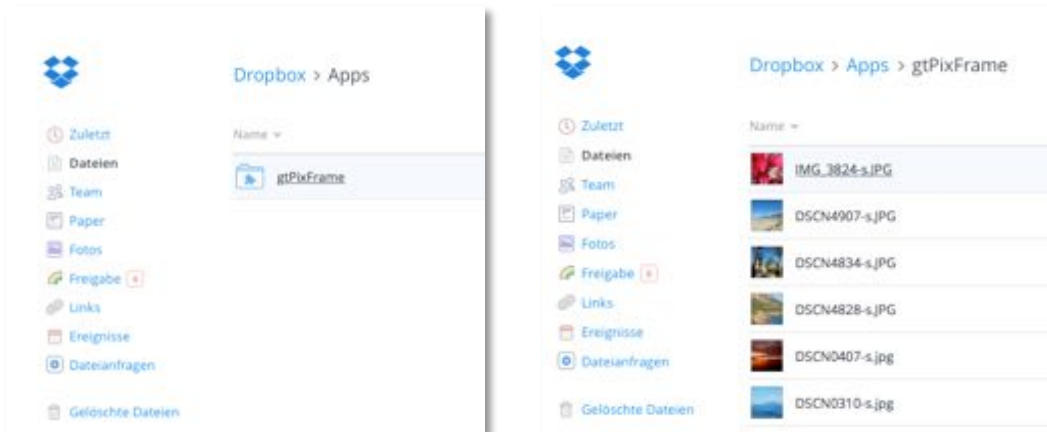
Dropbox > Apps

Zuletzt
Dateien
Team
Paper
Fotos
Freigabe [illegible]
Links
Ereignisse
Dateianfragen
Gelöschte Dateien

Name

gtPixFrame

Dropbox > Apps > gtPixFrame

Zuletzt
Dateien
Team
Paper
Fotos
Freigabe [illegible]
Links
Ereignisse
Dateianfragen
Gelöschte Dateien

Name

IMG_3824-s.JPG
DSCN4907-s.JPG
DSCN4834-s.JPG
DSCN4828-s.JPG
DSCN0407-s.jpg
DSCN0310-s.jpg